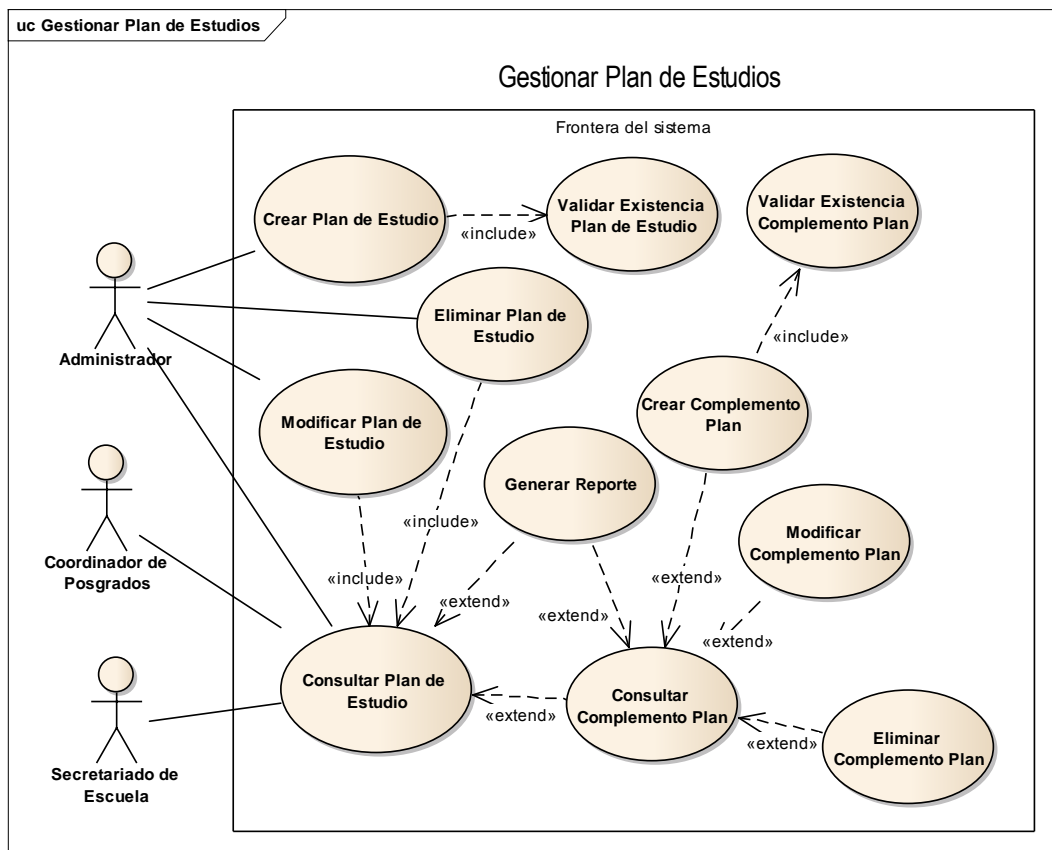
uc Gestionar Plan de Estudios

Gestionar Plan de Estudios

Frontera del sistema

Crear Plan de Estudio

«include»

Validar Existencia Plan de Estudio

Validar Existencia Complemento Plan

Eliminar Plan de Estudio

«include»

Administrador

Modificar Plan de Estudio

Crear Complemento Plan

Generar Reporte

«include»

Modificar Complemento Plan

Coordinador de Posgrados

«include»

«extend»

«extend»

«extend»

«extend»

Consultar Plan de Estudio

Consultar Complemento Plan

«extend»

«extend»

Eliminar Complemento Plan

Secretariado de Escuela